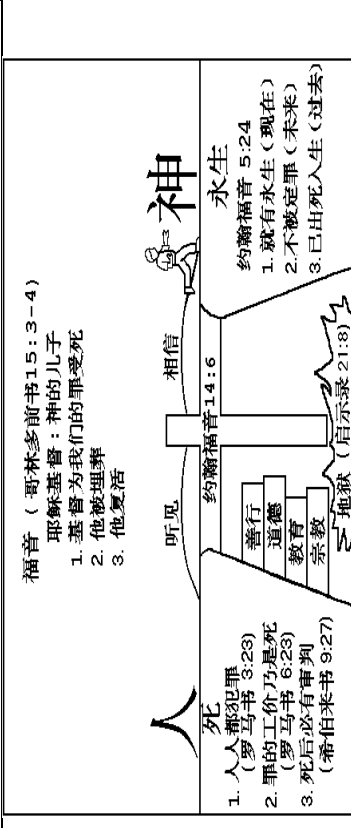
福音（哥林多前书15:3-4）
耶稣基督：神的儿子
1. 基督为我们的罪受死
2. 他被埋葬
3. 他复活

人
死
1. 人人都犯罪
（罗马书 3:23）
2. 罪的工价乃是死
（罗马书 6:23）
3. 死后必有审判
（希伯来书 9:27）

听见
相信
约翰福音14:6
善行
道德
教育
宗教
地狱（启示录21:8）

神
永生
约翰福音 5:24
1. 就有永生（现在）
2. 不被定罪（未来）
3. 已出死入生（过去）